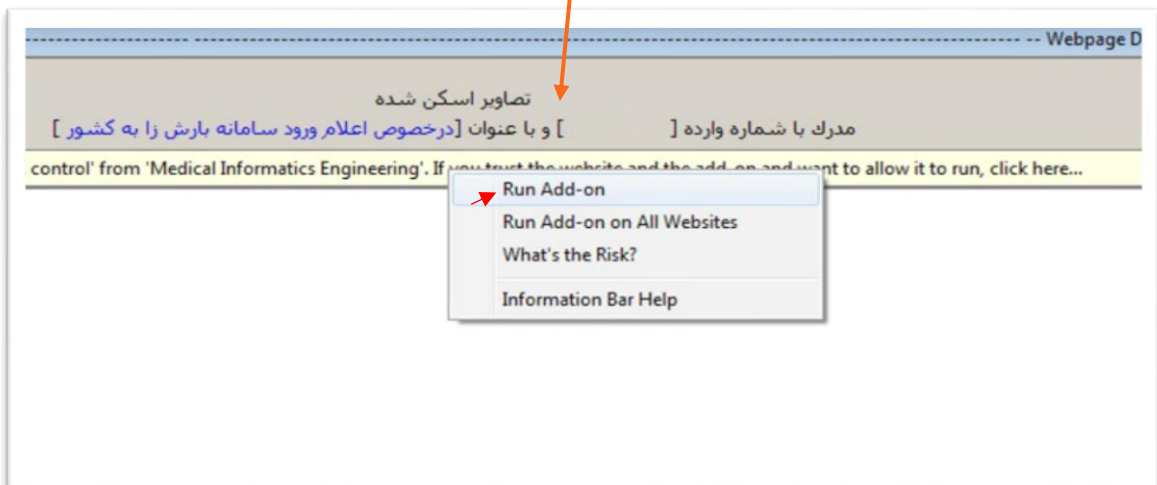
-------------------------------------------------------------------------------- Webpage D

تصاویر اسکن شده

مدرک با شماره وارده [ ] و با عنوان [درخصوص اعلام ورود سامانه بارش زا به کشور ]

control' from 'Medical Informatics Engineering'. If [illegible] to allow it to run, click here...

Run Add-on
Run Add-on on All Websites
What's the Risk?
Information Bar Help